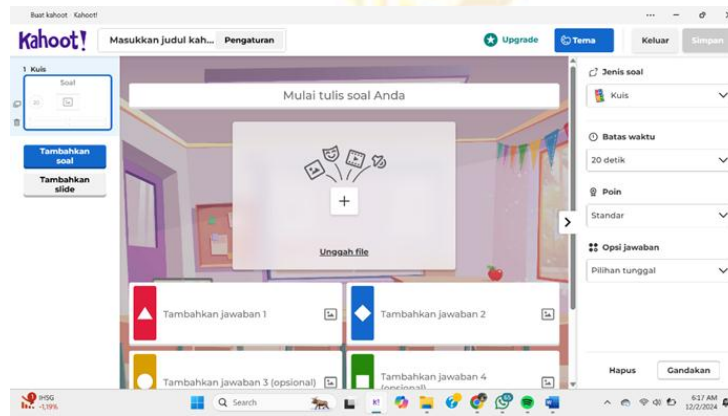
Buat kahoot | Kahoot!

Kahoot!

Masukkan judul kah... Pengaturan

Upgrade

Tema

Keluar

Simpan

1 Kuis

Soal

Tambahkan soal

Tambahkan slide

Mulai tulis soal Anda

+

Unggah file

Tambahkan jawaban 1

Tambahkan jawaban 2

Tambahkan jawaban 3 (opsional)

Tambahkan jawaban 4 (opsional)

Jenis soal

Kuis

Batas waktu

20 detik

Poin

Standar

Opsi jawaban

Pilihan tunggal

Hapus

Gandakan

IHSG -1,19%

Search

6:17 AM 12/2/2024